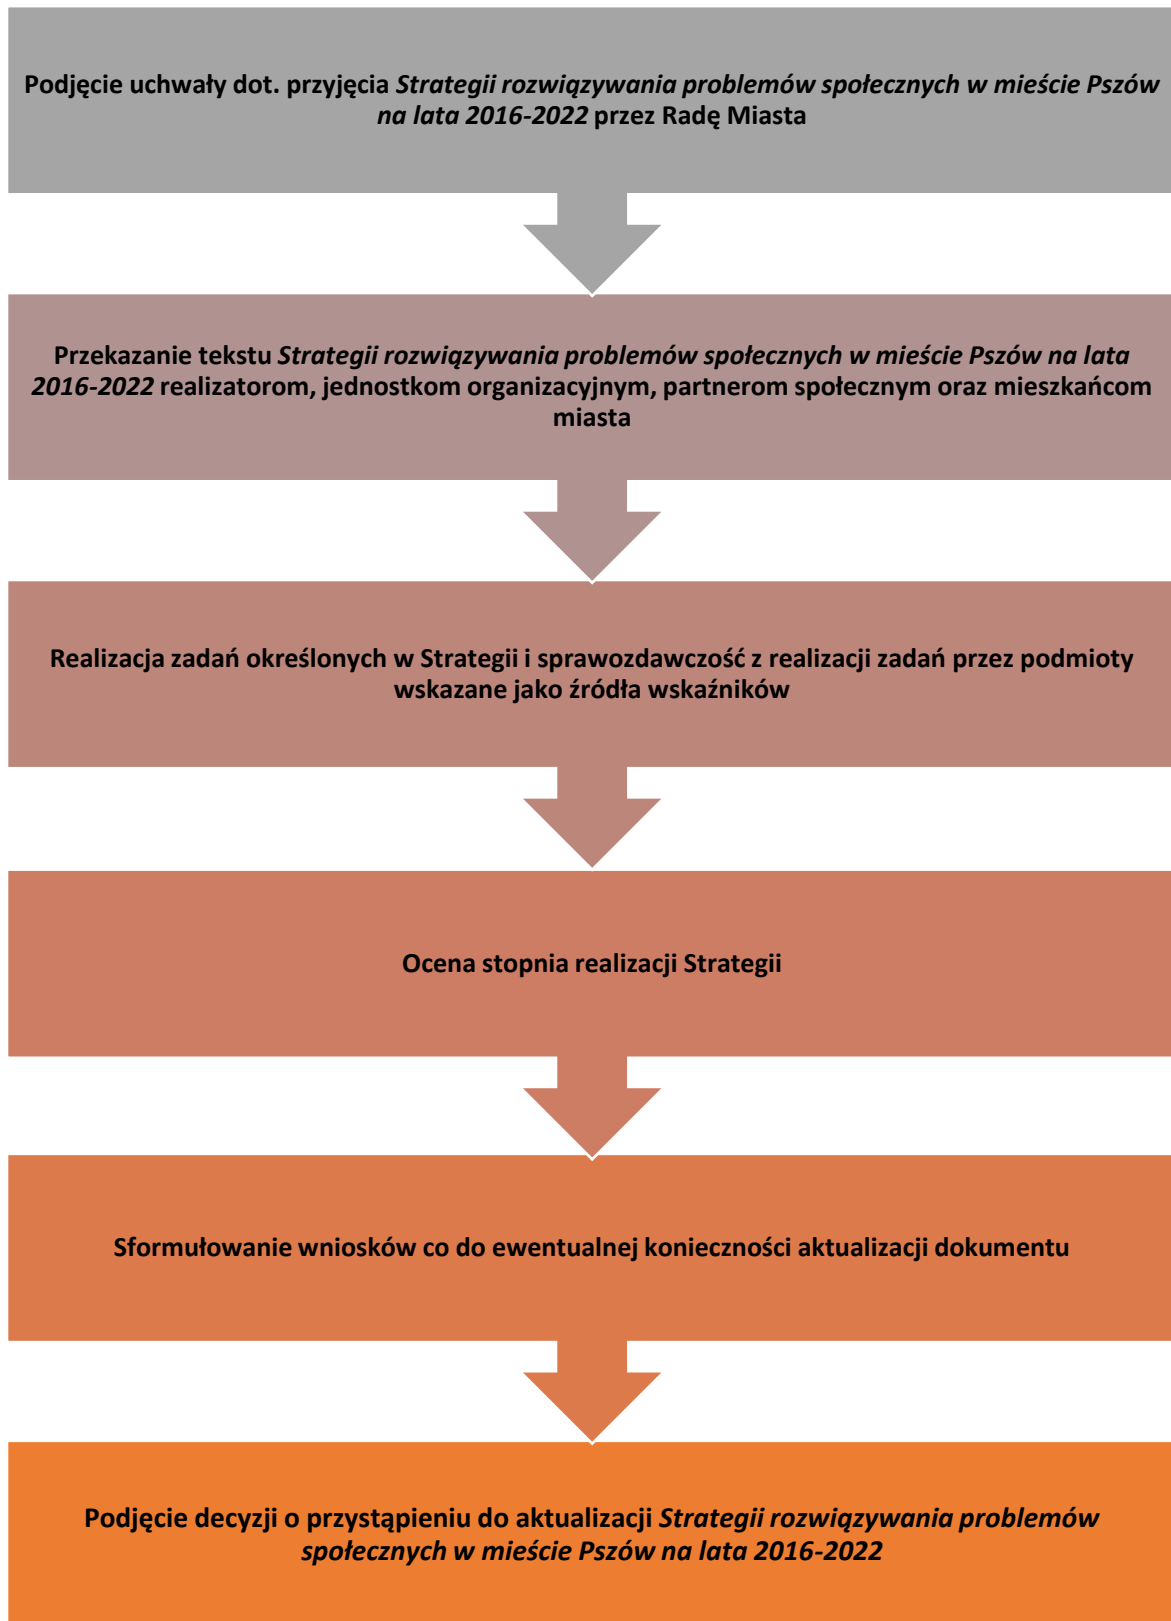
Podjęcie uchwały dot. przyjęcia Strategii rozwiązywania problemów społecznych w mieście Pszów na lata 2016-2022 przez Radę Miasta

Przekazanie tekstu Strategii rozwiązywania problemów społecznych w mieście Pszów na lata 2016-2022 realizatorom, jednostkom organizacyjnym, partnerom społecznym oraz mieszkańcom miasta

Realizacja zadań określonych w Strategii i sprawozdawczość z realizacji zadań przez podmioty wskazane jako źródła wskaźników

Ocena stopnia realizacji Strategii

Sformułowanie wniosków co do ewentualnej konieczności aktualizacji dokumentu

Podjęcie decyzji o przystąpieniu do aktualizacji Strategii rozwiązywania problemów społecznych w mieście Pszów na lata 2016-2022